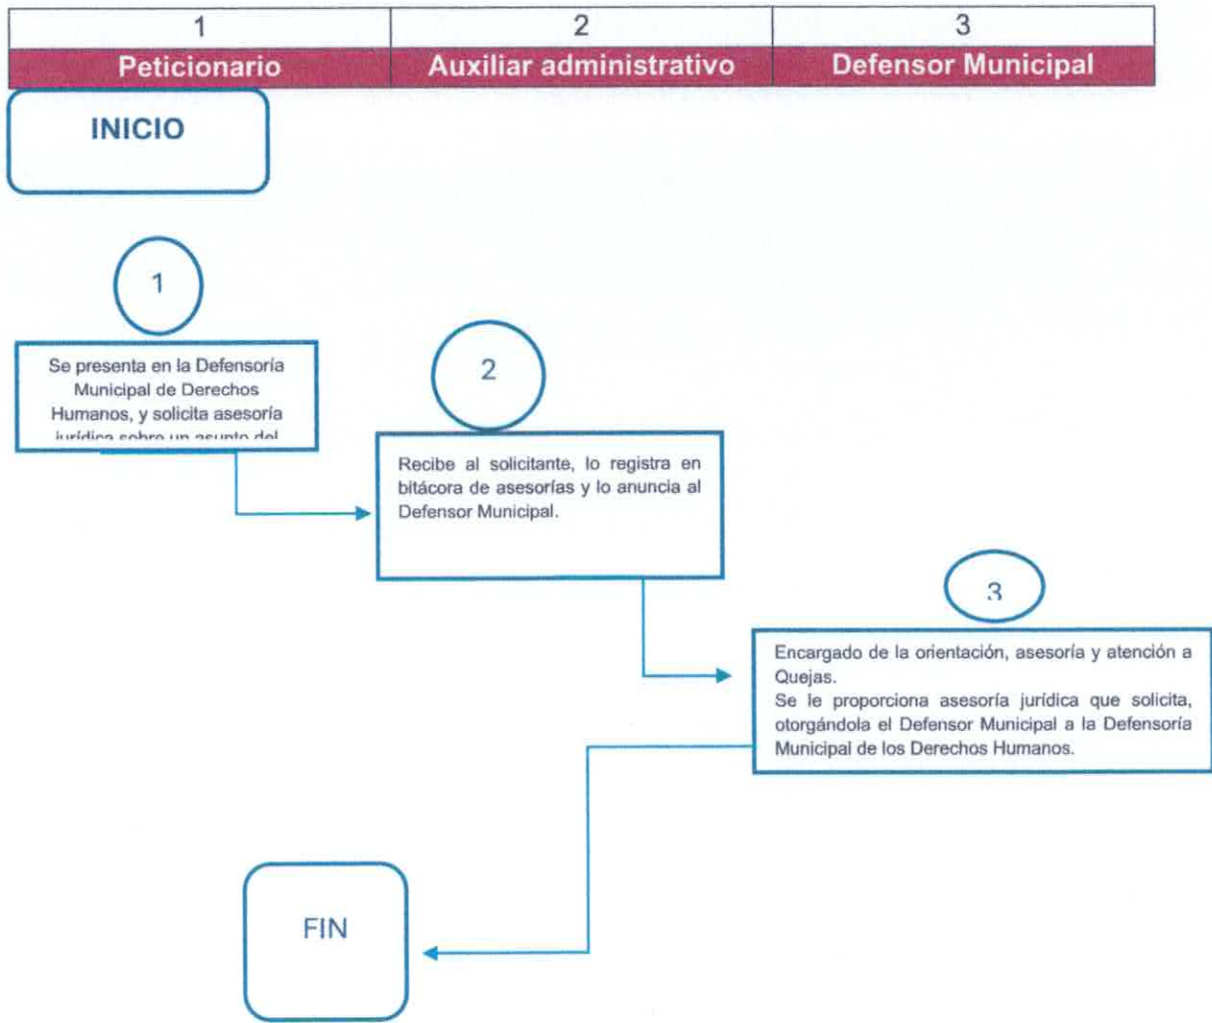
| 1 | 2 | 3 |
|---|---|---|
| Peticionario | Auxiliar administrativo | Defensor Municipal |

INICIO

1

Se presenta en la Defensoría Municipal de Derechos Humanos, y solicita asesoría jurídica sobre un asunto del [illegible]

2

Recibe al solicitante, lo registra en bitácora de asesorías y lo anuncia al Defensor Municipal.

3

Encargado de la orientación, asesoría y atención a Quejas.
Se le proporciona asesoría jurídica que solicita, otorgándola el Defensor Municipal a la Defensoría Municipal de los Derechos Humanos.

FIN